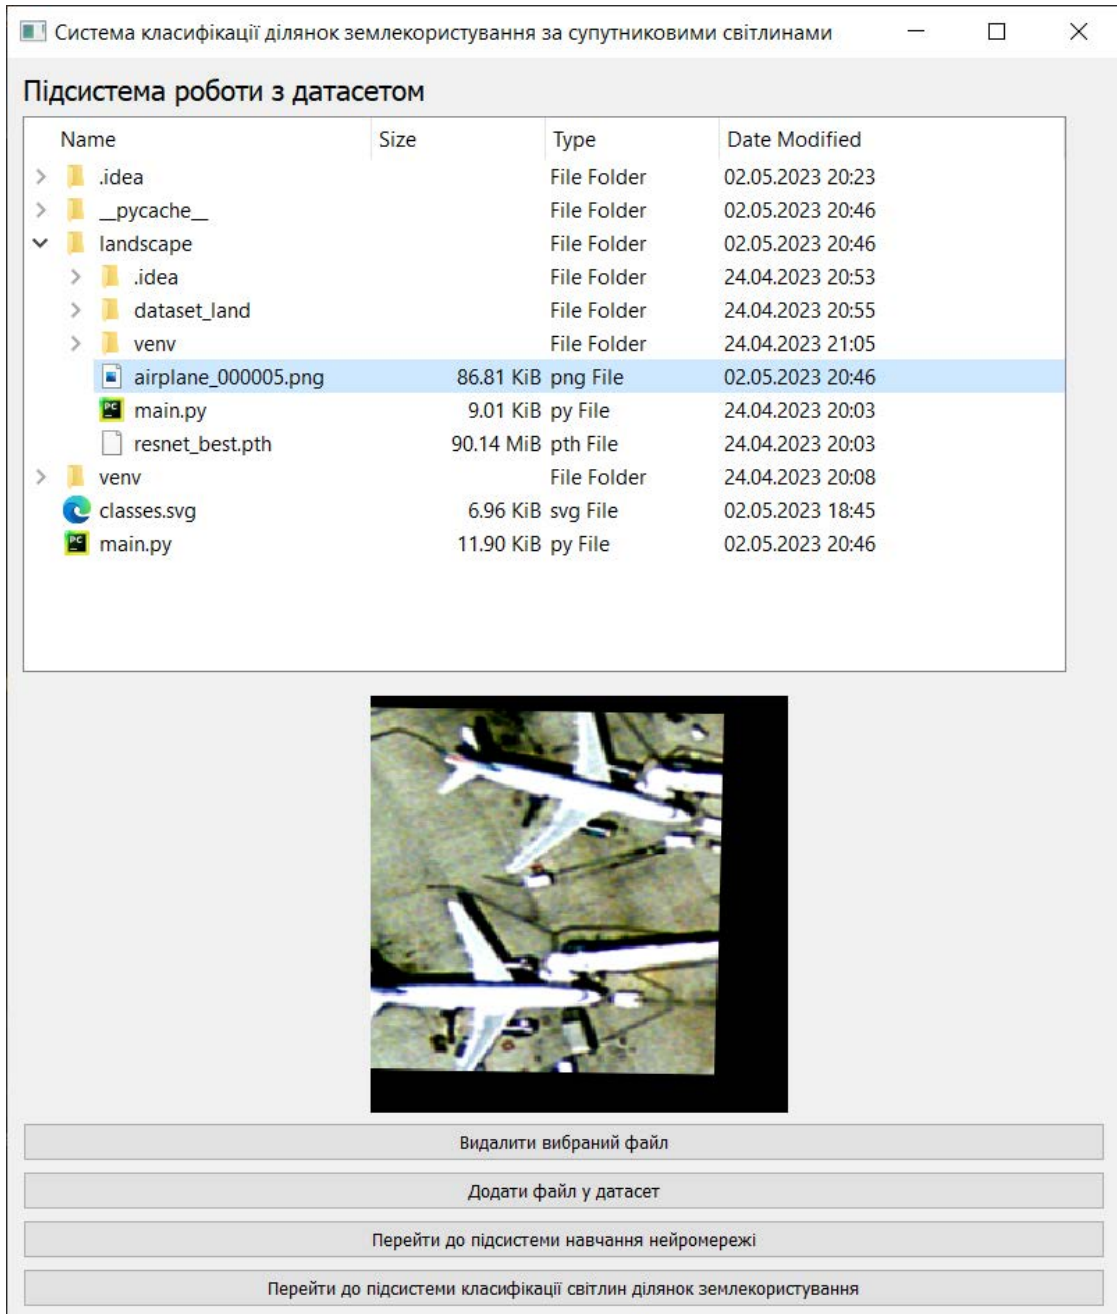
Система класифікації ділянок землекористування за супутниковими світлинами

Підсистема роботи з датасетом

| Name | Size | Type | Date Modified |
|---|---|---|---|
| .idea | | File Folder | 02.05.2023 20:23 |
| \_\_pycache\_\_ | | File Folder | 02.05.2023 20:46 |
| landscape | | File Folder | 02.05.2023 20:46 |
| .idea | | File Folder | 24.04.2023 20:53 |
| dataset_land | | File Folder | 24.04.2023 20:55 |
| venv | | File Folder | 24.04.2023 21:05 |
| airplane_000005.png | 86.81 KiB | png File | 02.05.2023 20:46 |
| main.py | 9.01 KiB | py File | 24.04.2023 20:03 |
| resnet_best.pth | 90.14 MiB | pth File | 24.04.2023 20:03 |
| venv | | File Folder | 24.04.2023 20:08 |
| classes.svg | 6.96 KiB | svg File | 02.05.2023 18:45 |
| main.py | 11.90 KiB | py File | 02.05.2023 20:46 |

Видалити вибраний файл

Додати файл у датасет

Перейти до підсистеми навчання нейромережі

Перейти до підсистеми класифікації світлин ділянок землекористування